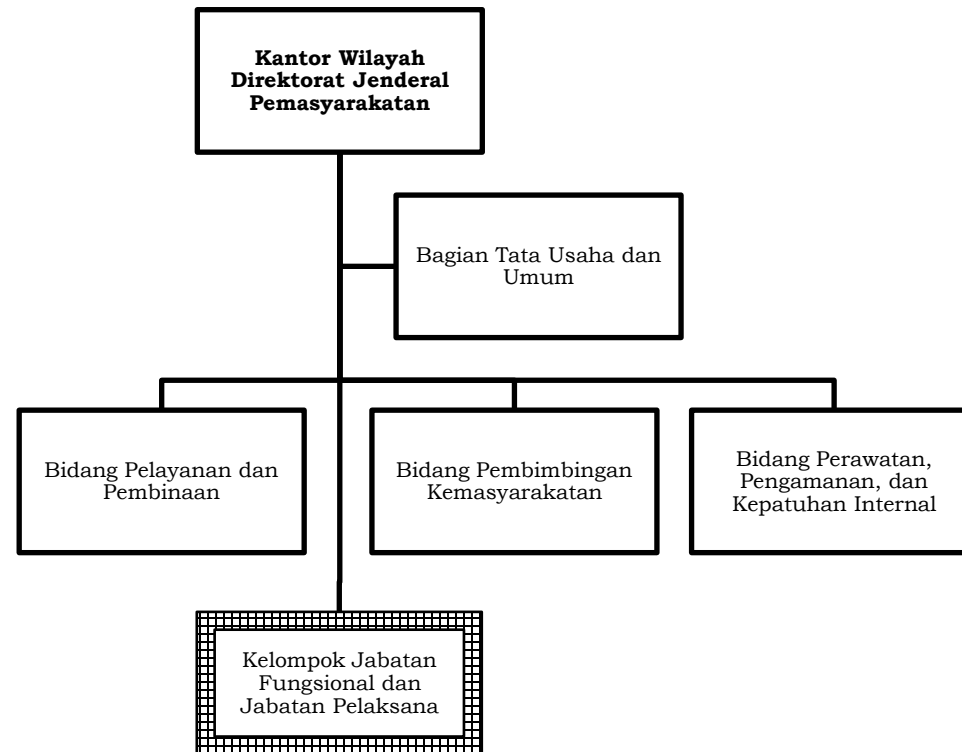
Kantor Wilayah Direktorat Jenderal Pemasyarakatan

Bagian Tata Usaha dan Umum

Bidang Pelayanan dan Pembinaan

Bidang Pembimbingan Kemasyarakatan

Bidang Perawatan, Pengamanan, dan Kepatuhan Internal

Kelompok Jabatan Fungsional dan Jabatan Pelaksana